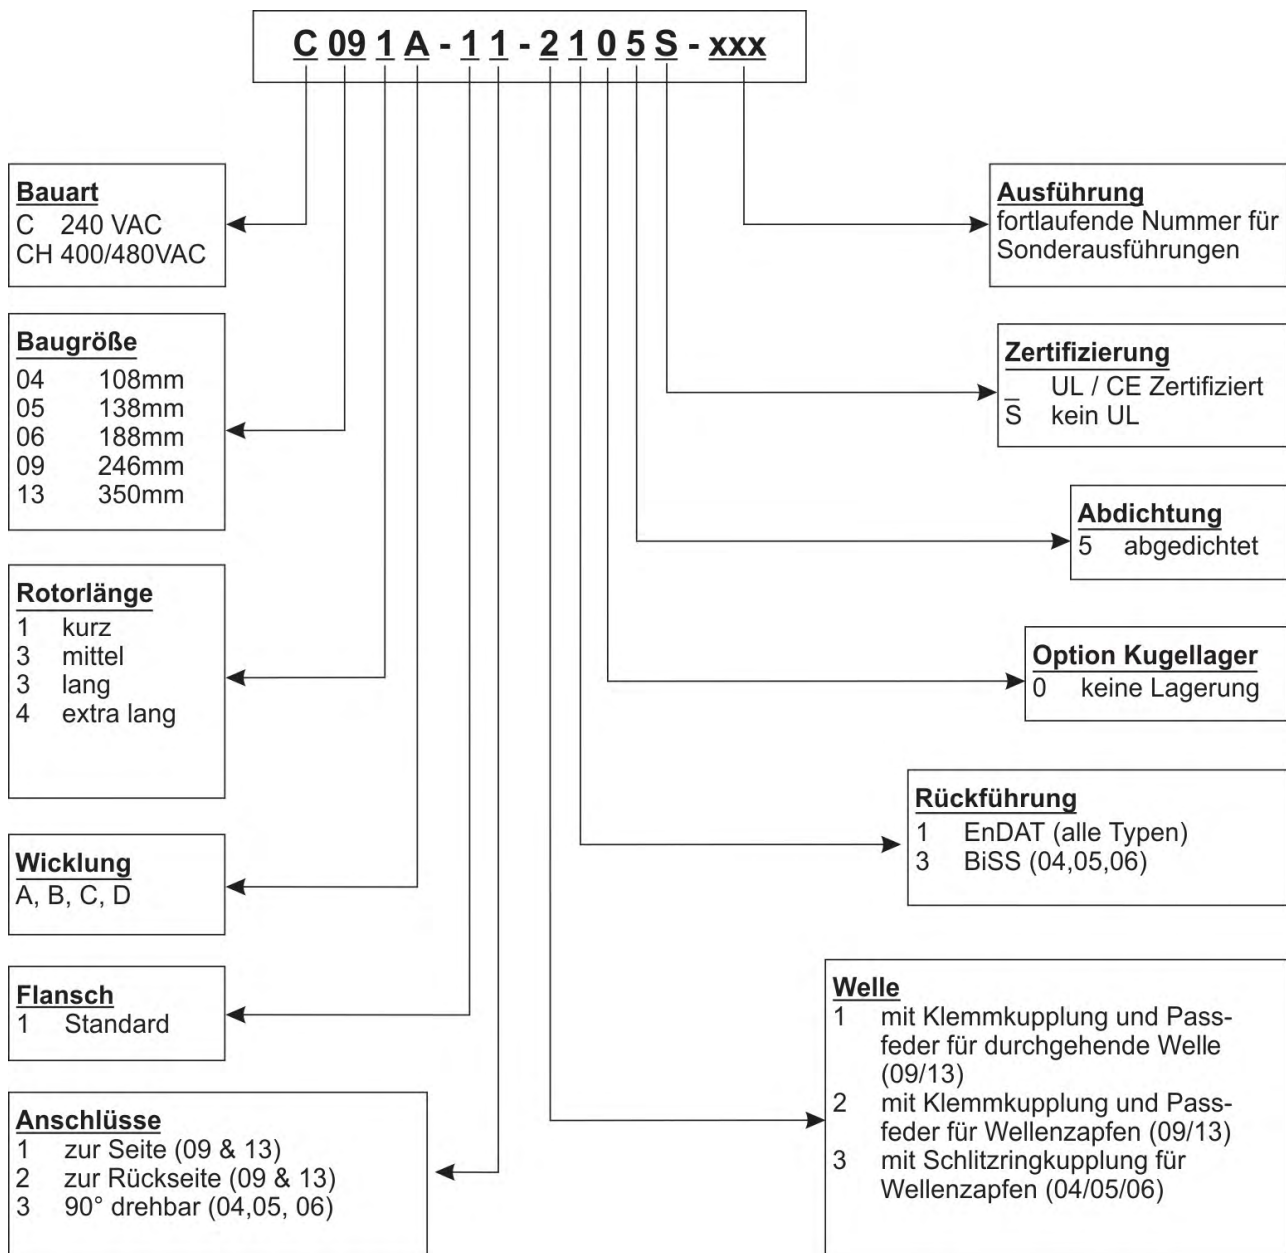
C 09 1 A - 1 1 - 2 1 0 5 S - xxx

Bauart
C 240 VAC
CH 400/480VAC

Baugröße
04 108mm
05 138mm
06 188mm
09 246mm
13 350mm

Rotorlänge
1 kurz
3 mittel
3 lang
4 extra lang

Wicklung
A, B, C, D

Flansch
1 Standard

Anschlüsse
1 zur Seite (09 & 13)
2 zur Rückseite (09 & 13)
3 90° drehbar (04,05, 06)

Ausführung
fortlaufende Nummer für Sonderausführungen

Zertifizierung
_ UL / CE Zertifiziert
S kein UL

Abdichtung
5 abgedichtet

Option Kugellager
0 keine Lagerung

Rückführung
1 EnDAT (alle Typen)
3 BiSS (04,05,06)

Welle
1 mit Klemmkupplung und Passfeder für durchgehende Welle (09/13)
2 mit Klemmkupplung und Passfeder für Wellenzapfen (09/13)
3 mit Schlitzringkupplung für Wellenzapfen (04/05/06)